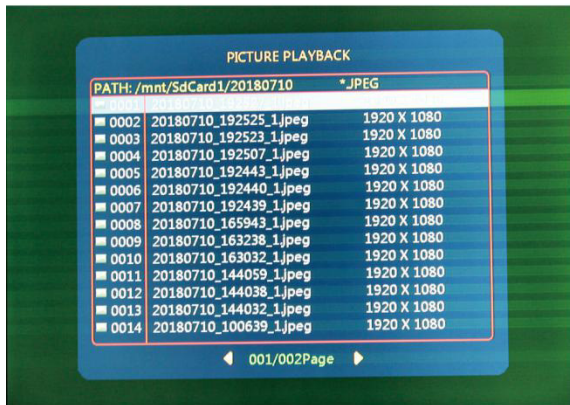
PICTURE PLAYBACK

PATH: /mnt/SdCard1/20180710 *JPEG

| | | |
|---|---|---|
| 0001 | 20180710_192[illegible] | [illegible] |
| 0002 | 20180710_192525_1.jpeg | 1920 X 1080 |
| 0003 | 20180710_192523_1.jpeg | 1920 X 1080 |
| 0004 | 20180710_192507_1.jpeg | 1920 X 1080 |
| 0005 | 20180710_192443_1.jpeg | 1920 X 1080 |
| 0006 | 20180710_192440_1.jpeg | 1920 X 1080 |
| 0007 | 20180710_192439_1.jpeg | 1920 X 1080 |
| 0008 | 20180710_165943_1.jpeg | 1920 X 1080 |
| 0009 | 20180710_163238_1.jpeg | 1920 X 1080 |
| 0010 | 20180710_163032_1.jpeg | 1920 X 1080 |
| 0011 | 20180710_144059_1.jpeg | 1920 X 1080 |
| 0012 | 20180710_144038_1.jpeg | 1920 X 1080 |
| 0013 | 20180710_144032_1.jpeg | 1920 X 1080 |
| 0014 | 20180710_100639_1.jpeg | 1920 X 1080 |

001/002Page